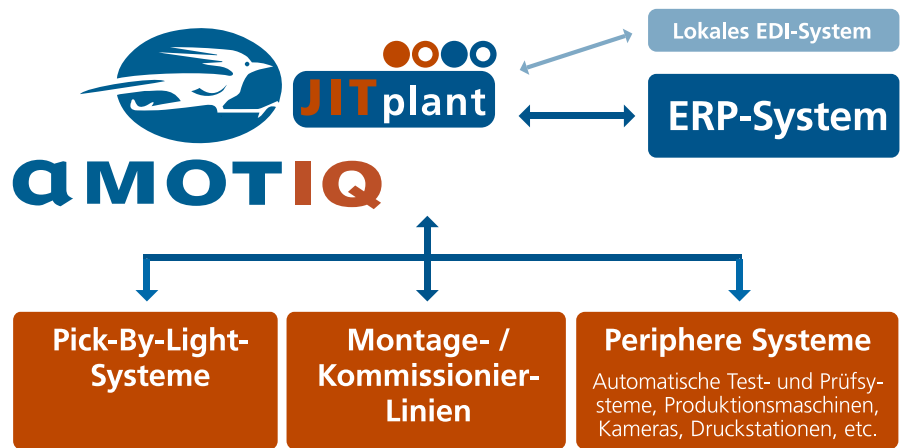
JITplant

amotIQ

Lokales EDI-System

ERP-System

Pick-By-Light-Systeme

Montage- / Kommissionier-Linien

Periphere Systeme

Automatische Test- und Prüfsysteme, Produktionsmaschinen, Kameras, Druckstationen, etc.